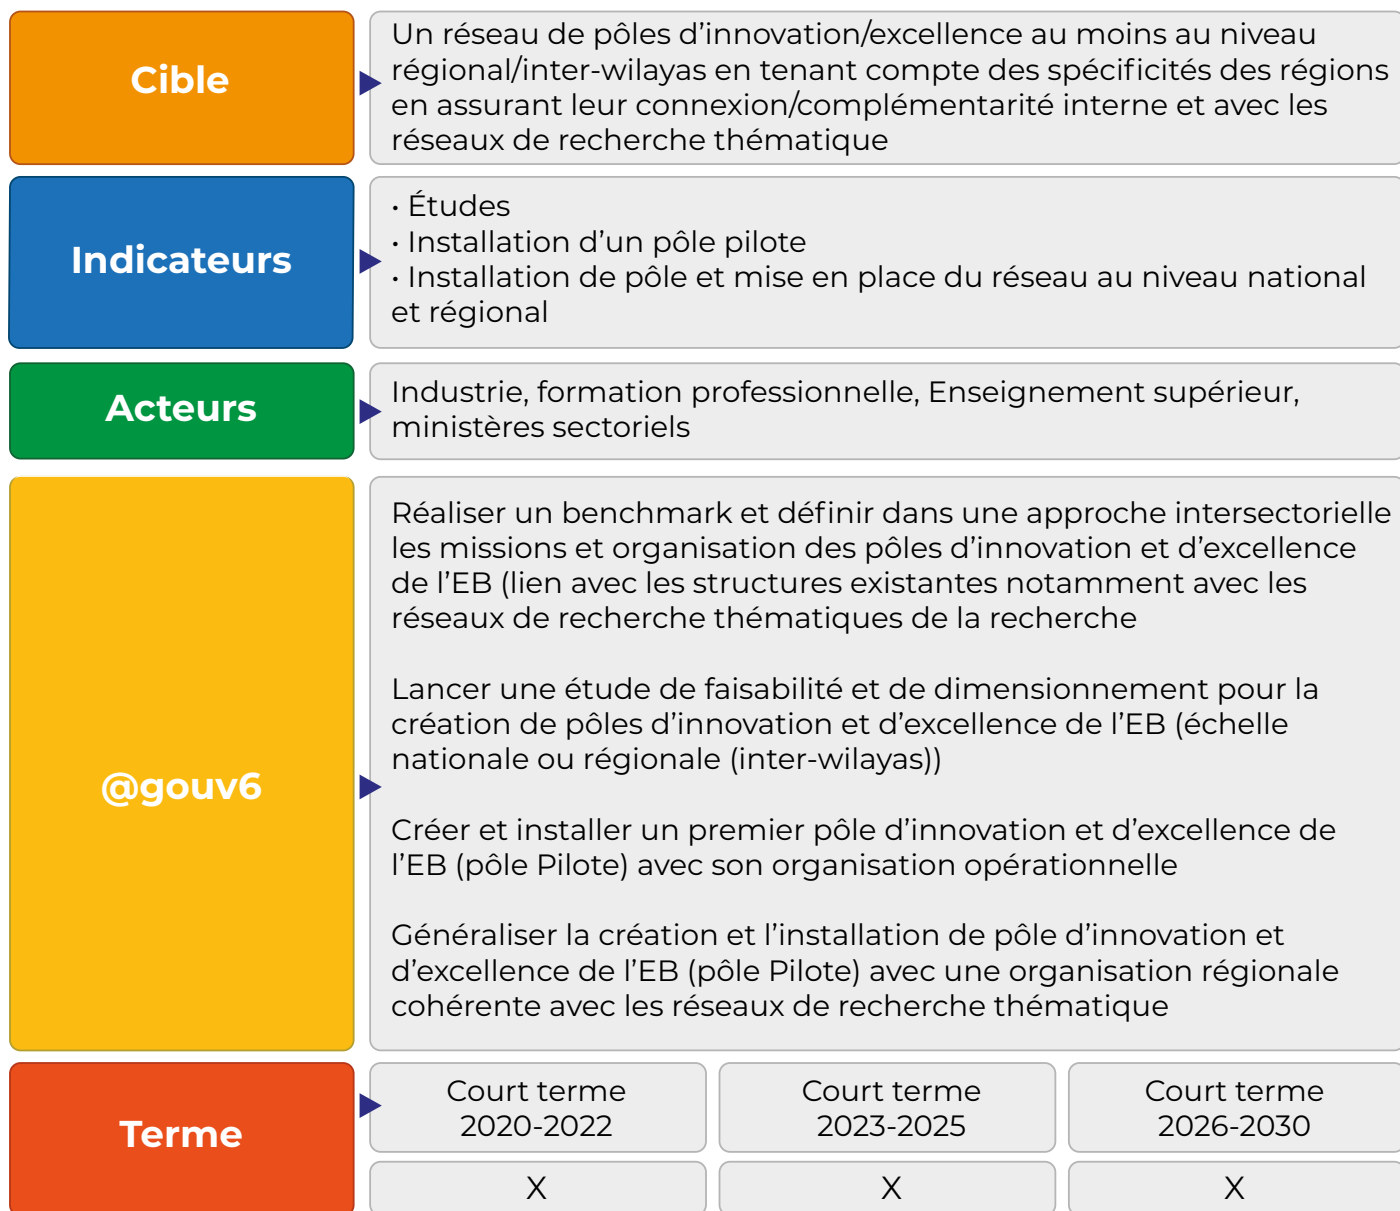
Cible

Un réseau de pôles d'innovation/excellence au moins au niveau régional/inter-wilayas en tenant compte des spécificités des régions en assurant leur connexion/complémentarité interne et avec les réseaux de recherche thématique

Indicateurs

· Études
· Installation d'un pôle pilote
· Installation de pôle et mise en place du réseau au niveau national et régional

Acteurs

Industrie, formation professionnelle, Enseignement supérieur, ministères sectoriels

@gouv6

Réaliser un benchmark et définir dans une approche intersectorielle les missions et organisation des pôles d'innovation et d'excellence de l'EB (lien avec les structures existantes notamment avec les réseaux de recherche thématiques de la recherche

Lancer une étude de faisabilité et de dimensionnement pour la création de pôles d'innovation et d'excellence de l'EB (échelle nationale ou régionale (inter-wilayas))

Créer et installer un premier pôle d'innovation et d'excellence de l'EB (pôle Pilote) avec son organisation opérationnelle

Généraliser la création et l'installation de pôle d'innovation et d'excellence de l'EB (pôle Pilote) avec une organisation régionale cohérente avec les réseaux de recherche thématique

Terme

| Court terme 2020-2022 | Court terme 2023-2025 | Court terme 2026-2030 |
|---|---|---|
| X | X | X |